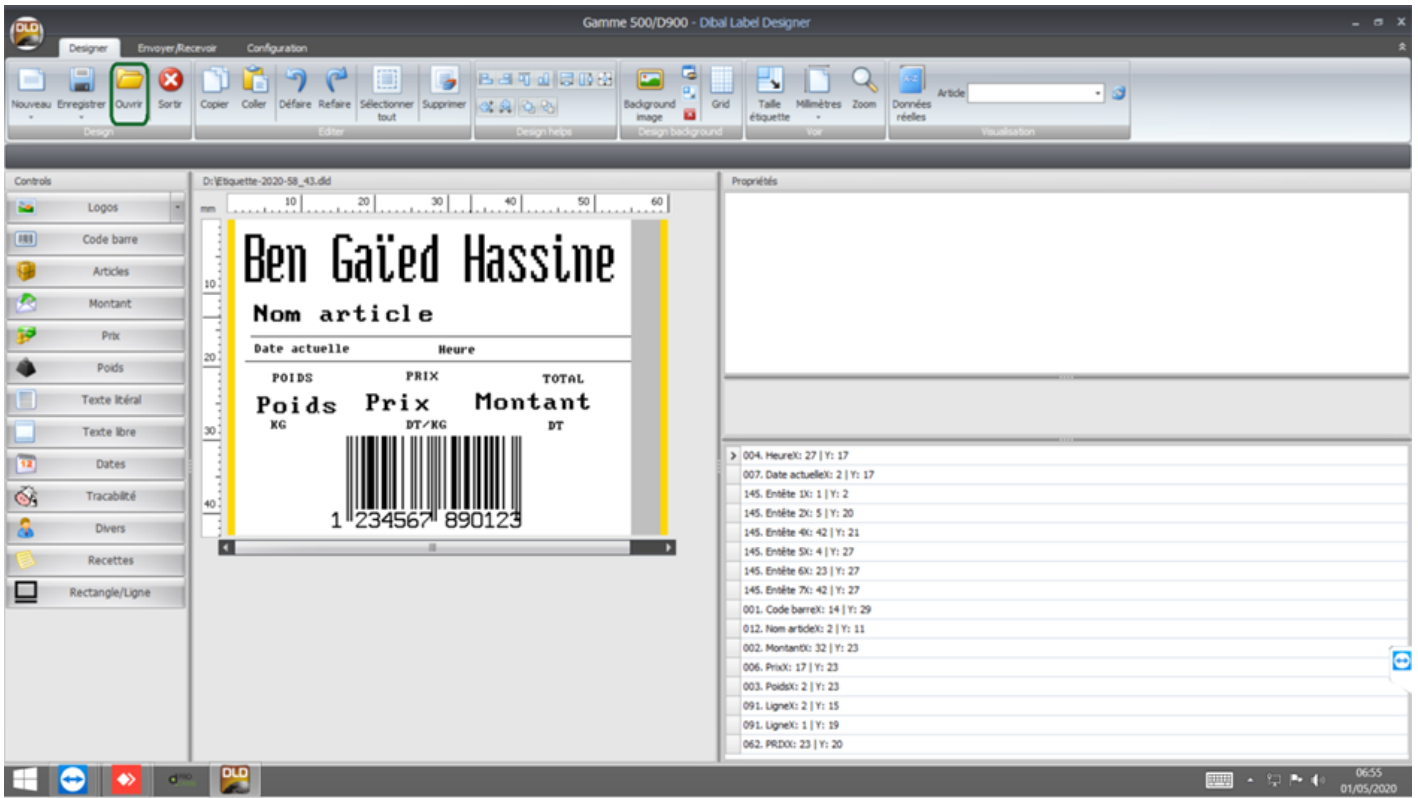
DLD

Gamme 500/D900 - Dibal Label Designer

Designer Envoyer/Recevoir Configuration

Nouveau Enregistrer Ouvrir Sortir
Design

Copier Coller Défaire Refaire Sélectionner tout Supprimer
Editer

Design helps

Background image Grid
Design background

Taille étiquette Millimètres Zoom
Voir

Données réelles Article
Visualisation

Controls

Logos
Code barre
Articles
Montant
Prix
Poids
Texte litéral
Texte libre
Dates
Tracabilité
Divers
Recettes
Rectangle/Ligne

D:\Etiquette-2020-58_43.dld

mm 10 20 30 40 50 60

10
20
30
40

Ben Gaïed Hassine

Nom article

Date actuelle Heure

POIDS PRIX TOTAL

Poids Prix Montant

KG DT/KG DT

1 234567 890123

Propriétés

004. HeureX: 27 | Y: 17
007. Date actuelleX: 2 | Y: 17
145. Entête 1X: 1 | Y: 2
145. Entête 2X: 5 | Y: 20
145. Entête 4X: 42 | Y: 21
145. Entête 5X: 4 | Y: 27
145. Entête 6X: 23 | Y: 27
145. Entête 7X: 42 | Y: 27
001. Code barreX: 14 | Y: 29
012. Nom articleX: 2 | Y: 11
002. MontantX: 32 | Y: 23
006. PrixX: 17 | Y: 23
003. PoidsX: 2 | Y: 23
091. LigneX: 2 | Y: 15
091. LigneX: 1 | Y: 19
062. PRIXX: 23 | Y: 20

DLD

06:55
01/05/2020